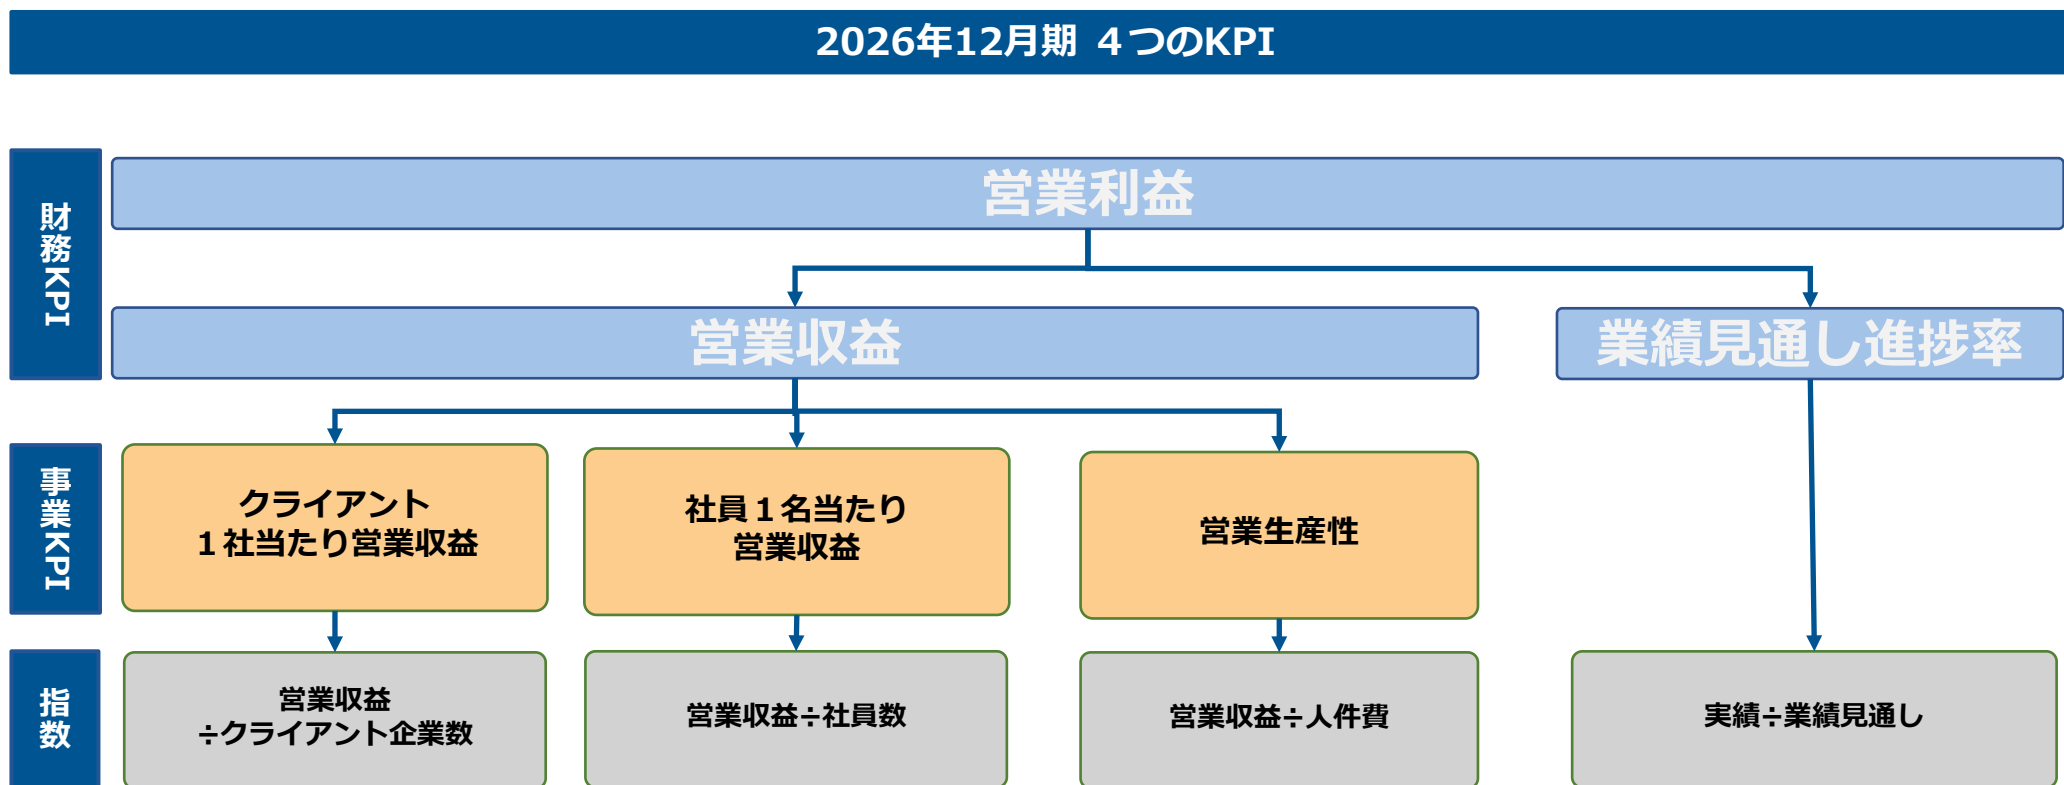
2026年12月期 ４つのKPI

財務KPI

営業利益

営業収益

業績見通し進捗率

事業KPI

クライアント
１社当たり営業収益

社員１名当たり
営業収益

営業生産性

指数

営業収益
÷クライアント企業数

営業収益÷社員数

営業収益÷人件費

実績÷業績見通し